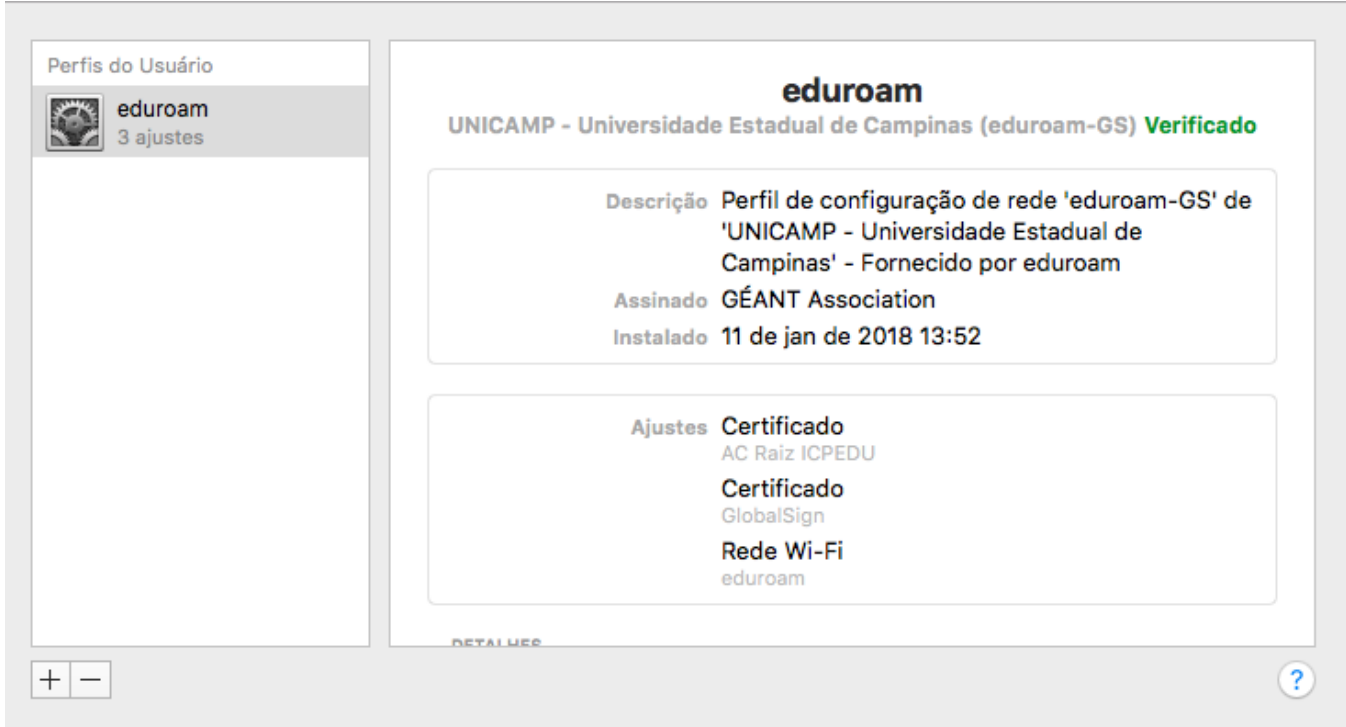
Perfis do Usuário

eduroam
3 ajustes

eduroam

UNICAMP - Universidade Estadual de Campinas (eduroam-GS) Verificado

Descrição Perfil de configuração de rede 'eduroam-GS' de 'UNICAMP - Universidade Estadual de Campinas' - Fornecido por eduroam

Assinado GÉANT Association

Instalado 11 de jan de 2018 13:52

Ajustes Certificado
AC Raiz ICPEDU
Certificado
GlobalSign
Rede Wi-Fi
eduroam

DETALHES

+ −

?